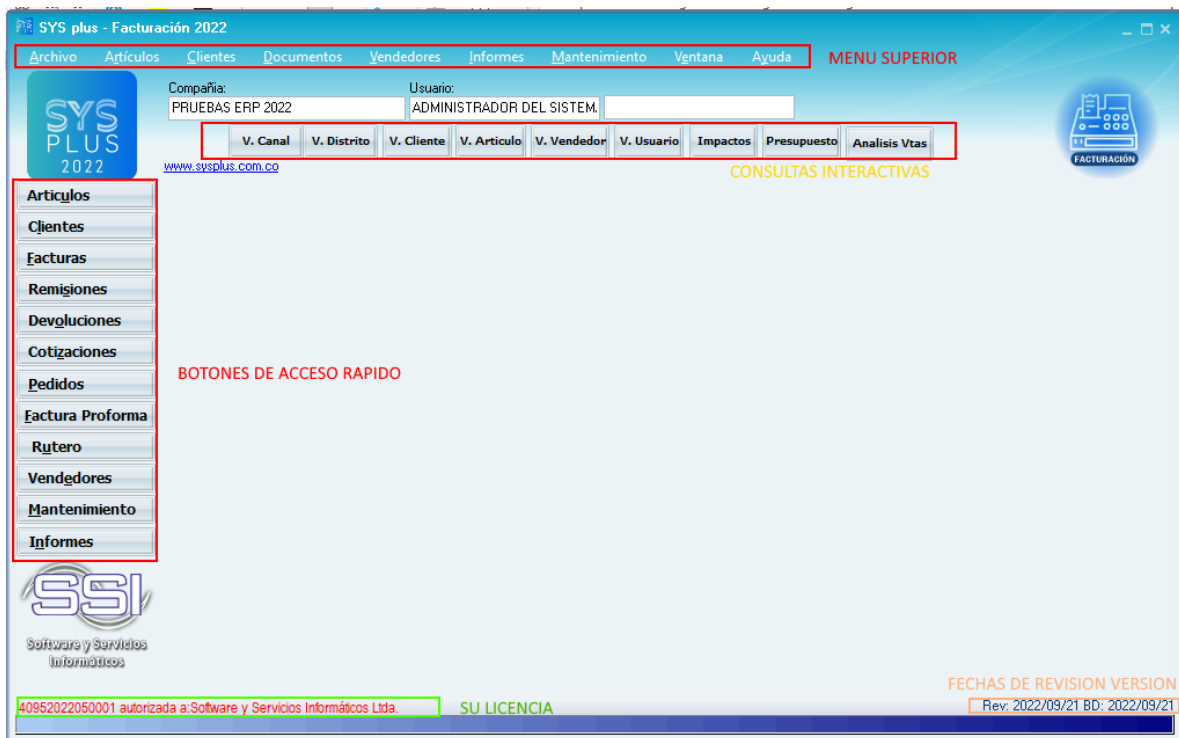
SYS plus - Facturación 2022

Archivo Artículos Clientes Documentos Vendedores Informes Mantenimiento Ventana Ayuda

MENU SUPERIOR

SYS PLUS 2022

Compañía:
PRUEBAS ERP 2022

Usuario:
ADMINISTRADOR DEL SISTEM.

V. Canal
V. Distrito
V. Cliente
V. Articulo
V. Vendedor
V. Usuario
Impactos
Presupuesto
Analisis Vtas

www.sysplus.com.co

CONSULTAS INTERACTIVAS

FACTURACIÓN

Articulos
Clientes
Facturas
Remisiones
Devoluciones
Cotizaciones
Pedidos
Factura Proforma
Rutero
Vendedores
Mantenimiento
Informes

BOTONES DE ACCESO RAPIDO

SSI
Software y Servicios Informáticos

FECHAS DE REVISION VERSION

40952022050001 autorizada a:Software y Servicios Informáticos Ltda.

SU LICENCIA

Rev: 2022/09/21 BD: 2022/09/21